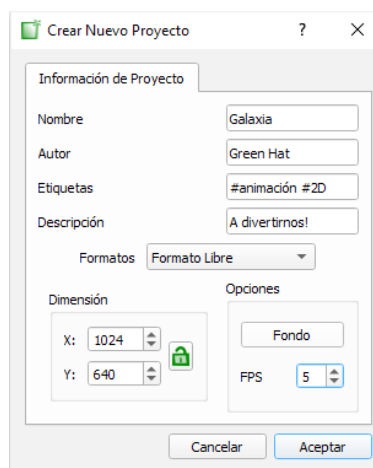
Crear Nuevo Proyecto ? ×

Información de Proyecto

Nombre Galaxia

Autor Green Hat

Etiquetas #animación #2D

Descripción A divertirnos!

Formatos Formato Libre

Dimensión

X: 1024

Y: 640

Opciones

Fondo

FPS 5

Cancelar Aceptar